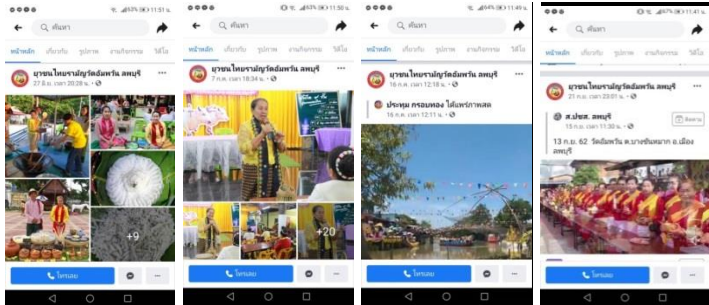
ค้นหา
หน้าหลัก เกี่ยวกับ รูปภาพ งานกิจกรรม วิดีโอ
ยุวชนไทยรามัญวัดอัมพวัน ลพบุรี
27 มิ.ย. เวลา 20:28 น.
+9
โทรเลย

ค้นหา
หน้าหลัก เกี่ยวกับ รูปภาพ งานกิจกรรม วิดีโอ
ยุวชนไทยรามัญวัดอัมพวัน ลพบุรี
7 ก.ค. เวลา 18:34 น.
+20
โทรเลย

ค้นหา
หน้าหลัก เกี่ยวกับ รูปภาพ งานกิจกรรม วิดีโอ
ยุวชนไทยรามัญวัดอัมพวัน ลพบุรี
16 ก.ค. เวลา 12:18 น.
ประทุม กรอบทอง ได้แชร์ภาพสด
16 ก.ค. เวลา 12:11 น.
โทรเลย

ค้นหา
หน้าหลัก เกี่ยวกับ รูปภาพ งานกิจกรรม วิดีโอ
ยุวชนไทยรามัญวัดอัมพวัน ลพบุรี
21 ก.ค. เวลา 23:01 น.
ส.ปชส. ลพบุรี
15 ก.ค. เวลา 11:30 น.
ติดตาม
13 ก.ย. 62 วัดอัมพวัน ต.บางขันหมาก อ.เมือง ลพบุรี
โทรเลย